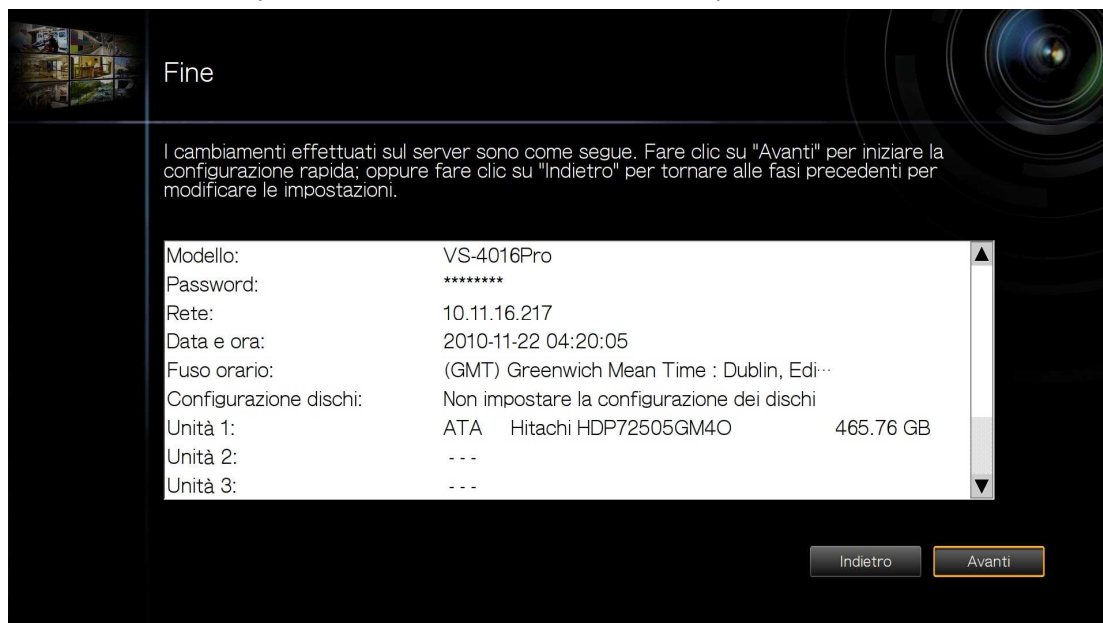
Fine

I cambiamenti effettuati sul server sono come segue. Fare clic su "Avanti" per iniziare la configurazione rapida; oppure fare clic su "Indietro" per tornare alle fasi precedenti per modificare le impostazioni.

| | |
|---|---|
| Modello: | VS-4016Pro |
| Password: | ******** |
| Rete: | 10.11.16.217 |
| Data e ora: | 2010-11-22 04:20:05 |
| Fuso orario: | (GMT) Greenwich Mean Time : Dublin, Edi··· |
| Configurazione dischi: | Non impostare la configurazione dei dischi |
| Unità 1: | ATA Hitachi HDP72505GM4O 465.76 GB |
| Unità 2: | - - - |
| Unità 3: | - - - |

Indietro Avanti